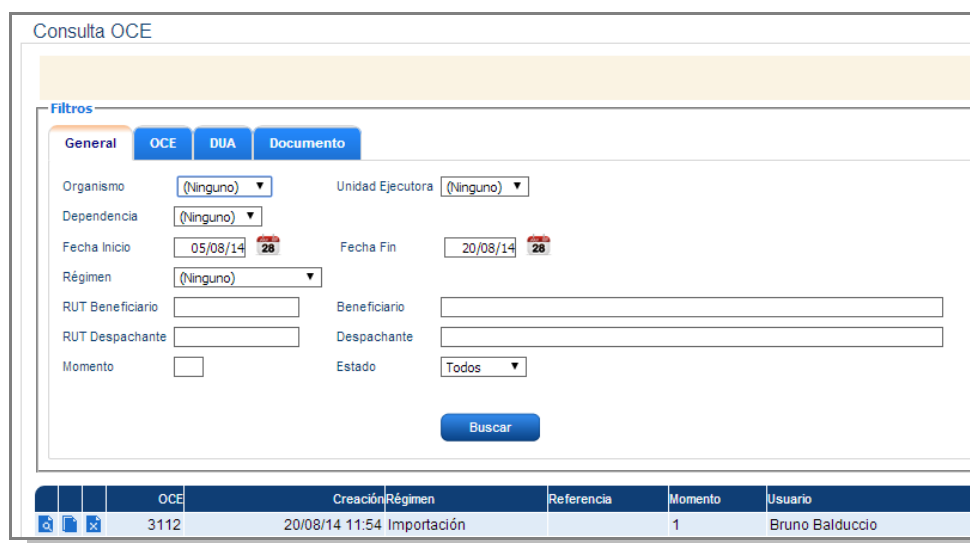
Consulta OCE

Filtros

General | OCE | DUA | Documento

Organismo (Ninguno) ▼ Unidad Ejecutora (Ninguno) ▼

Dependencia (Ninguno) ▼

Fecha Inicio 05/08/14 28 Fecha Fin 20/08/14 28

Régimen (Ninguno) ▼

RUT Beneficiario Beneficiario

RUT Despachante Despachante

Momento Estado Todos ▼

Buscar

|  |  |  | OCE | Creación | Régimen | Referencia | Momento | Usuario |
|---|---|---|---|---|---|---|---|---|
|  |  |  | 3112 | 20/08/14 11:54 | Importación |  | 1 | Bruno Balduccio |